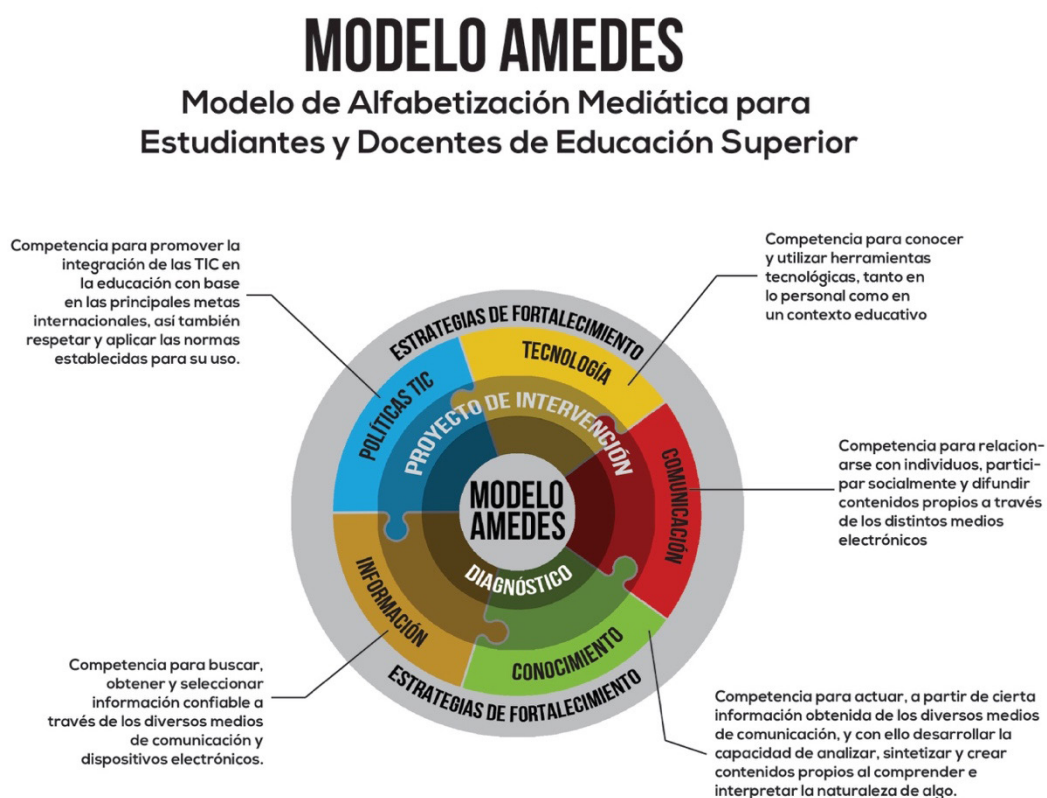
MODELO AMEDES

Modelo de Alfabetización Mediática para Estudiantes y Docentes de Educación Superior

Competencia para promover la integración de las TIC en la educación con base en las principales metas internacionales, así también respetar y aplicar las normas establecidas para su uso.

Competencia para conocer y utilizar herramientas tecnológicas, tanto en lo personal como en un contexto educativo

ESTRATEGIAS DE FORTALECIMIENTO

POLÍTICAS TIC

TECNOLOGÍA

PROYECTO DE INTERVENCIÓN

Competencia para relacionarse con individuos, participar socialmente y difundir contenidos propios a través de los distintos medios electrónicos

COMUNICACIÓN

MODELO AMEDES

DIAGNÓSTICO

INFORMACIÓN

CONOCIMIENTO

ESTRATEGIAS DE FORTALECIMIENTO

Competencia para buscar, obtener y seleccionar información confiable a través de los diversos medios de comunicación y dispositivos electrónicos.

Competencia para actuar, a partir de cierta información obtenida de los diversos medios de comunicación, y con ello desarrollar la capacidad de analizar, sintetizar y crear contenidos propios al comprender e interpretar la naturaleza de algo.